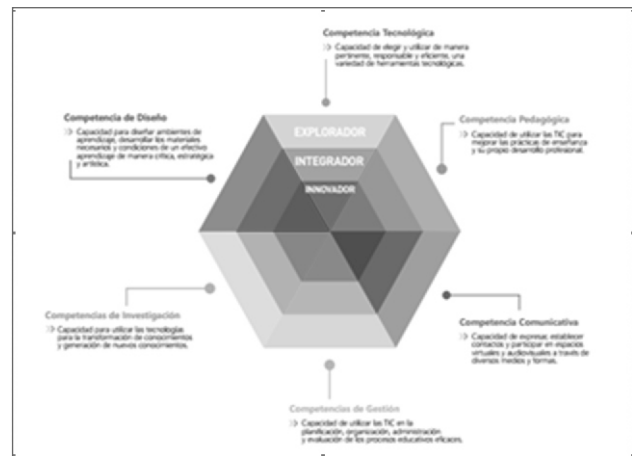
Competencia Tecnológica
Capacidad de elegir y utilizar de manera pertinente, responsable y eficiente, una variedad de herramientas tecnológicas.

Competencia de Diseño
Capacidad para diseñar ambientes de aprendizaje, desarrollar los materiales necesarios y condiciones de un efectivo aprendizaje de manera crítica, estratégica y artística.

Competencia Pedagógica
Capacidad de utilizar las TIC para mejorar las prácticas de enseñanza y su propio desarrollo profesional.

EXPLORADOR

INTEGRADOR

INNOVADOR

Competencias de Investigación
Capacidad para utilizar las tecnologías para la transformación de conocimientos y generación de nuevos conocimientos.

Competencia Comunicativa
Capacidad de expresar, establecer contactos y participar en espacios virtuales y audiovisuales a través de diversos medios y formas.

Competencias de Gestión
Capacidad de utilizar las TIC en la planificación, organización, administración y evaluación de los procesos educativos eficaces.